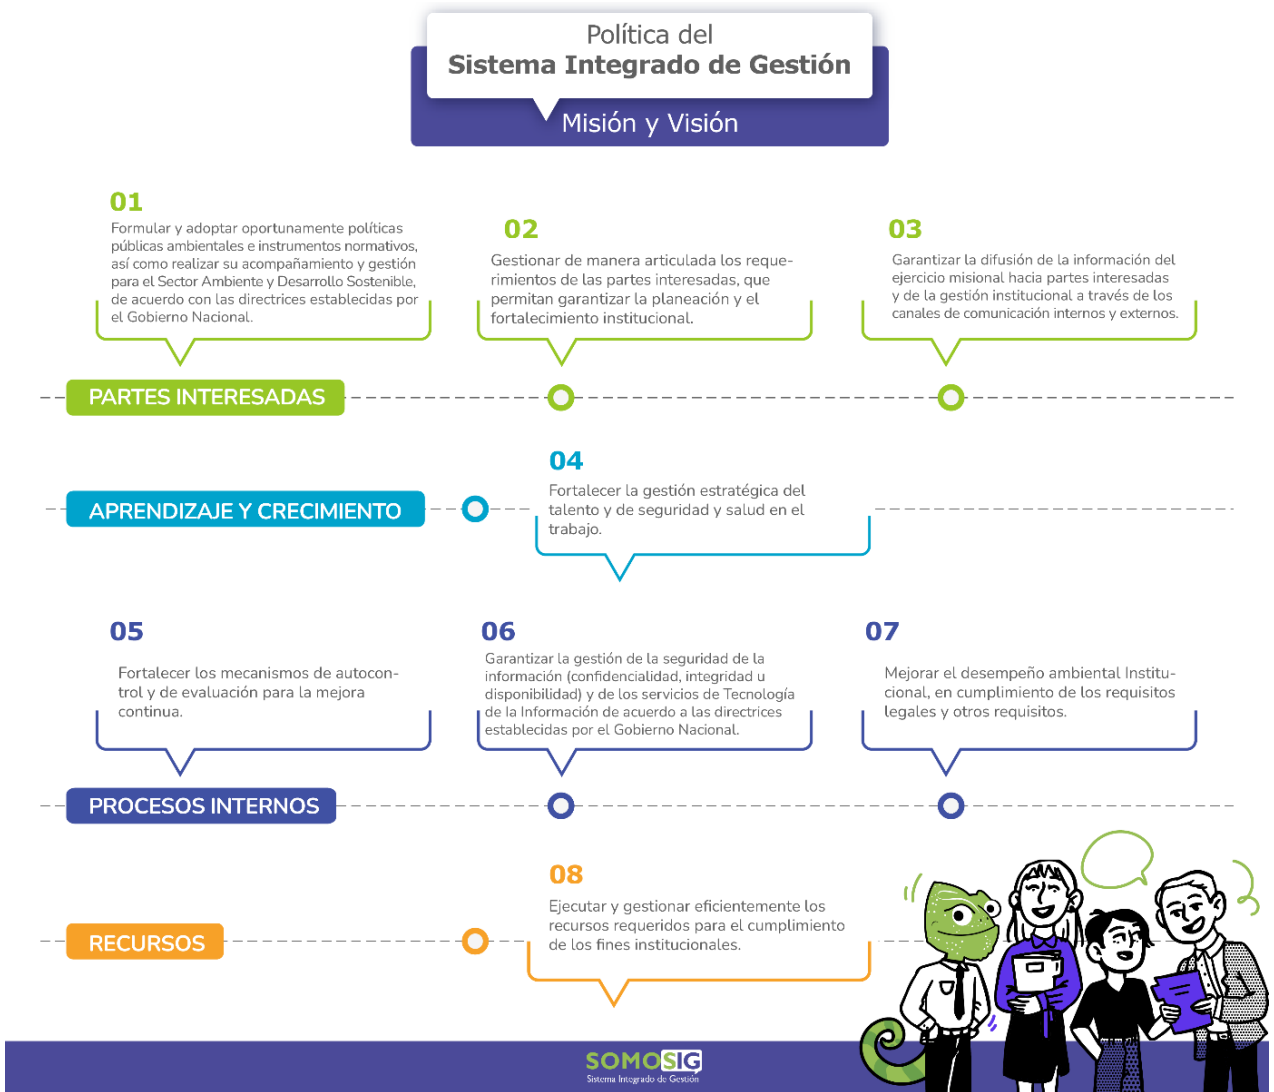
Política del
Sistema Integrado de Gestión

Misión y Visión

01
Formular y adoptar oportunamente políticas públicas ambientales e instrumentos normativos, así como realizar su acompañamiento y gestión para el Sector Ambiente y Desarrollo Sostenible, de acuerdo con las directrices establecidas por el Gobierno Nacional.

02
Gestionar de manera articulada los requerimientos de las partes interesadas, que permitan garantizar la planeación y el fortalecimiento institucional.

03
Garantizar la difusión de la información del ejercicio misional hacia partes interesadas y de la gestión institucional a través de los canales de comunicación internos y externos.

PARTES INTERESADAS

04
Fortalecer la gestión estratégica del talento y de seguridad y salud en el trabajo.

APRENDIZAJE Y CRECIMIENTO

05
Fortalecer los mecanismos de autocontrol y de evaluación para la mejora continua.

06
Garantizar la gestión de la seguridad de la información (confidencialidad, integridad u disponibilidad) y de los servicios de Tecnología de la Información de acuerdo a las directrices establecidas por el Gobierno Nacional.

07
Mejorar el desempeño ambiental Institucional, en cumplimiento de los requisitos legales y otros requisitos.

PROCESOS INTERNOS

08
Ejecutar y gestionar eficientemente los recursos requeridos para el cumplimiento de los fines institucionales.

RECURSOS

SOMOSIG
Sistema Integrado de Gestión